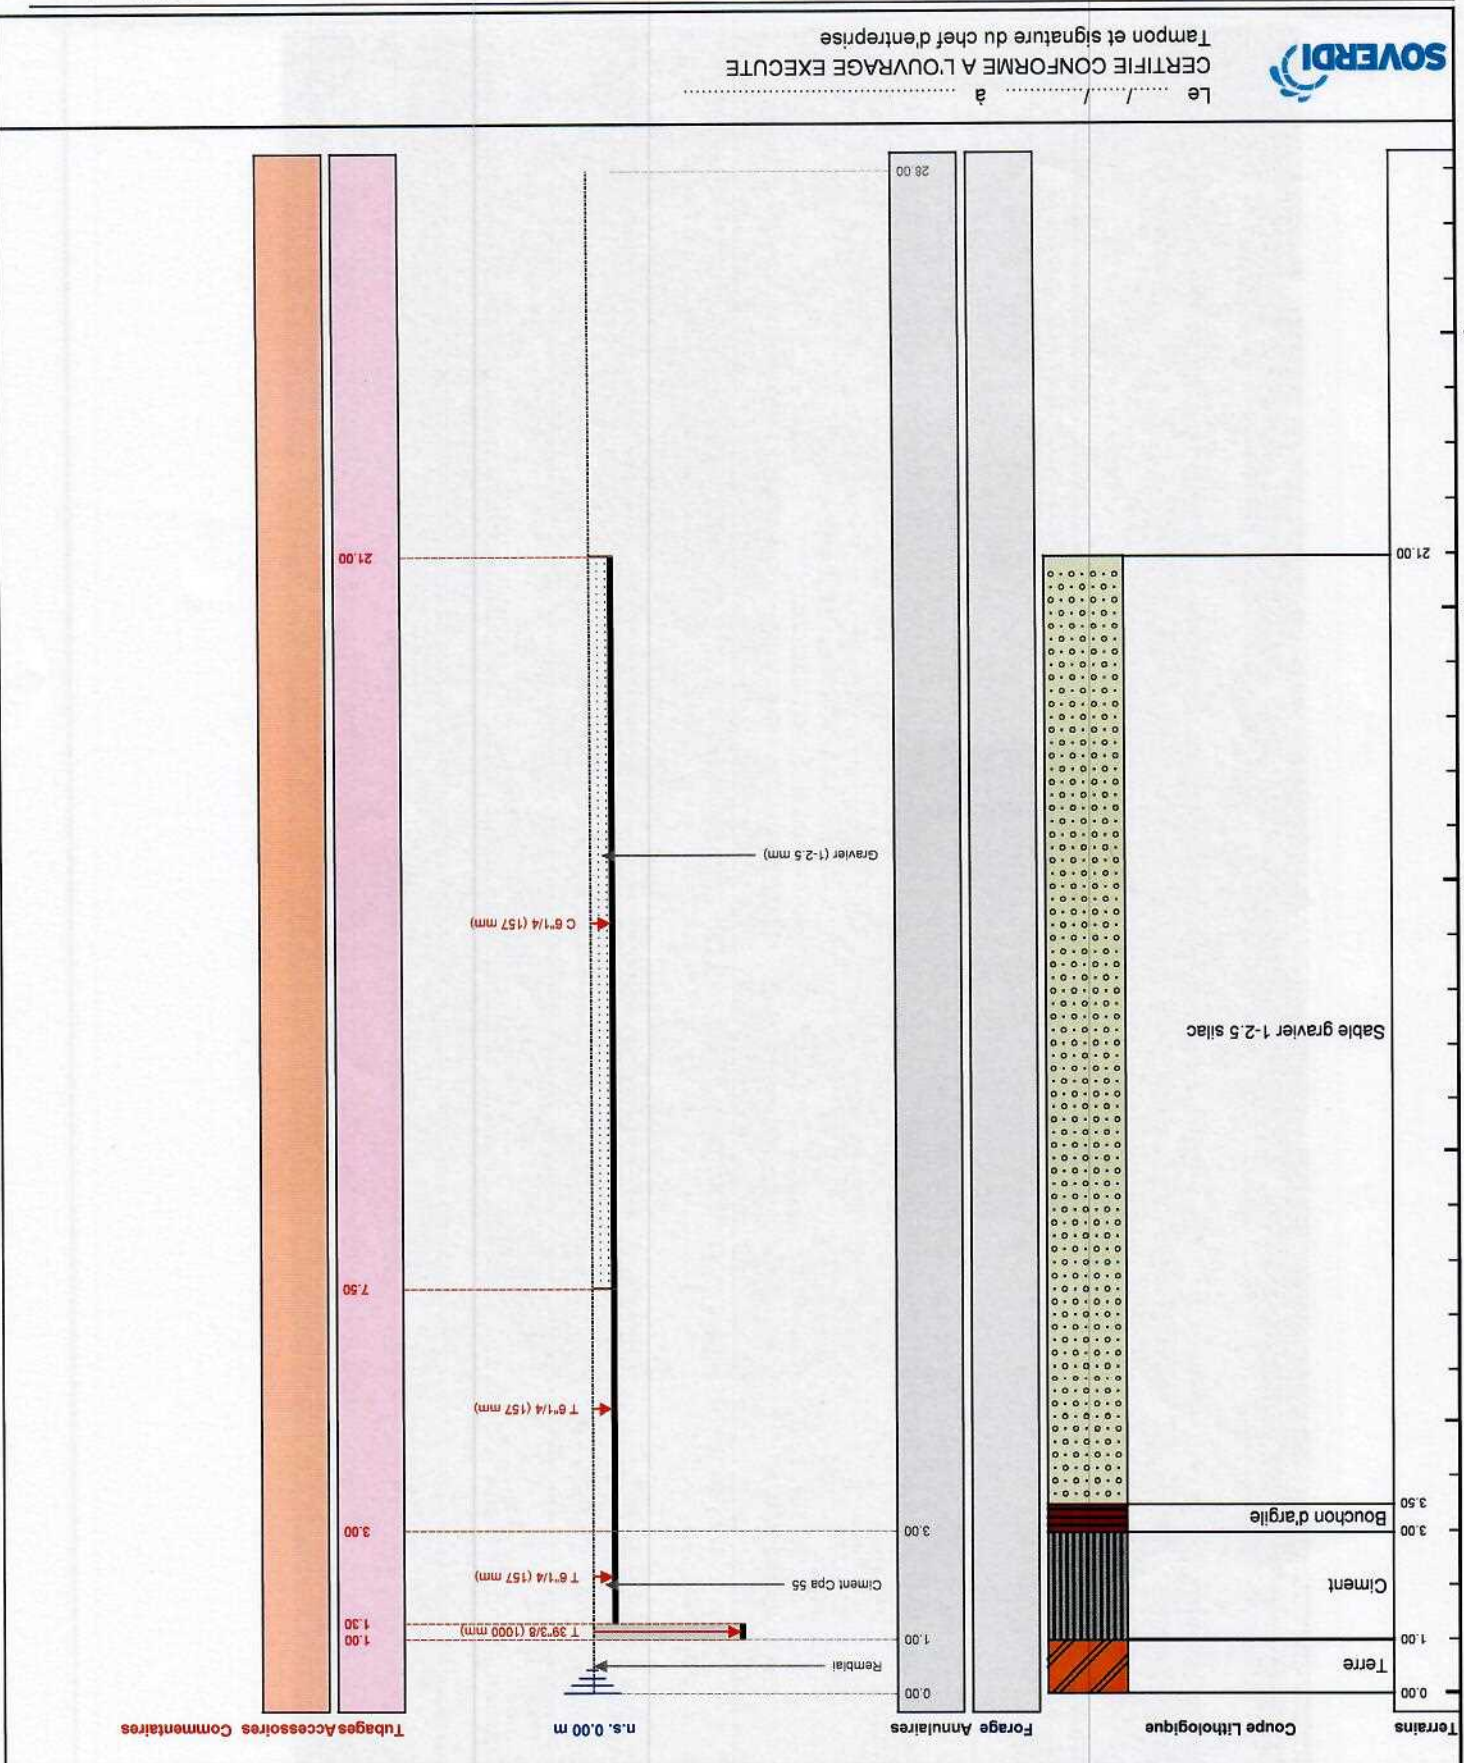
SOVERDI

Le ....../....../...... à ..............................

CERTIFIE CONFORME A L'OUVRAGE EXECUTE

Tampon et signature du chef d'entreprise

Terrains

Coupe Lithologique

Forage

Annulaires

n.s. 0.00 m

Tubages

Accessoires

Commentaires

0.00

Terre

1.00

Ciment

3.00

Bouchon d'argile

3.50

Sable gravier 1-2.5 silac

21.00

0.00

1.00

3.00

28.00

Remblai

T 39"3/8 (1000 mm)

Ciment Cpa 55

T 6"1/4 (157 mm)

T 6"1/4 (157 mm)

C 6"1/4 (157 mm)

Gravier (1-2.5 mm)

1.00

1.30

3.00

7.50

21.00